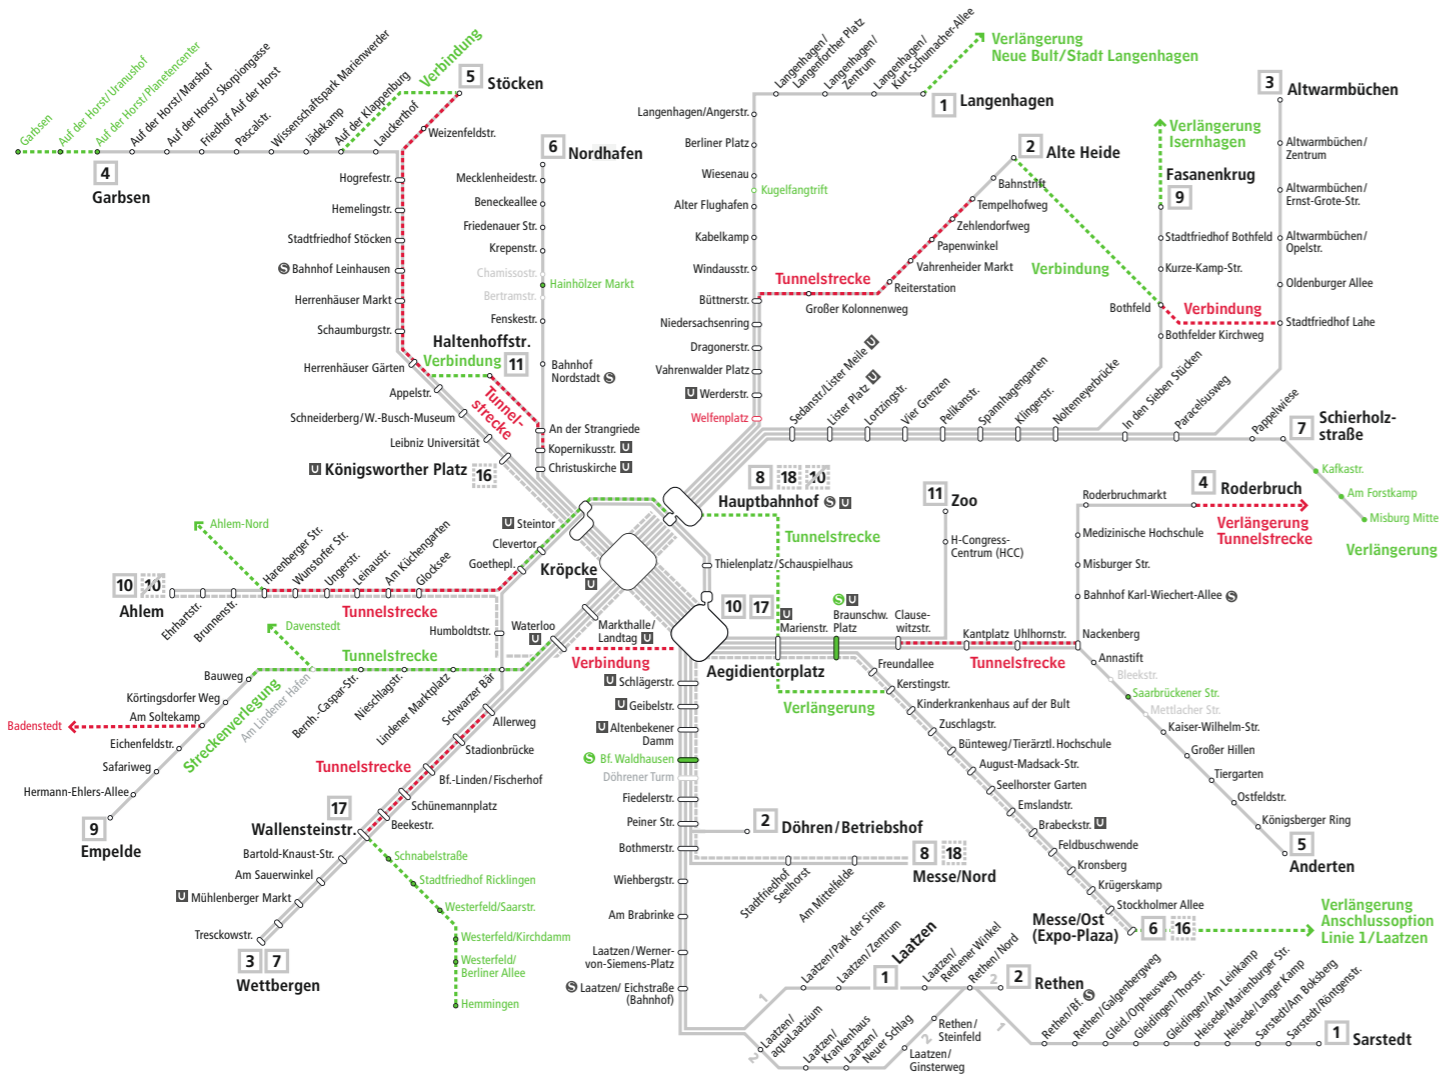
Garbsen
Auf der Horst/Uranushof
Auf der Horst/Planetencenter
Auf der Horst/Marshof
Auf der Horst/Skorpiongasse
Friedhof Auf der Horst
Pascalstr.
Wissenschaftspark Marienwerder
Jädekamp
Auf der Klappenburg
Verbindung
Laukerthof
5 Stöcken
Weizenfeldstr.
4 Garbsen
Hogrefestr.
Hemelingstr.
Stadtfriedhof Stöcken
Bahnhof Leinhausen
Herrenhäuser Markt
Schaumburgstr.
Herrenhäuser Gärten
Haltenhoffstr.
Verbindung 11
Appelstr.
Tunnelstrecke
Schneiderberg/W.-Busch-Museum
Leibniz Universität
Königsworther Platz 16
6 Nordhafen
Mecklenheidestr.
Beneckeallee
Friedenauer Str.
Krepenstr.
Chamissostr.
Hainhölzer Markt
Bertramstr.
Fenskestr.
Bahnhof Nordstadt
An der Strangriede
Kopernikusstr.
Christuskirche
Langenhagen/Angerstr.
Berliner Platz
Wiesenau
Kugelfangtrift
Alter Flughafen
Kabelkamp
Windausstr.
Büttnerstr.
Niedersachsenring
Dragonerstr.
Vahrenwalder Platz
Werderstr.
Welfenplatz
Langenhagen/Langenforther Platz
Langenhagen/Zentrum
Langenhagen/Kurt-Schumacher-Allee
Verlängerung Neue Bult/Stadt Langenhagen
1 Langenhagen
2 Alte Heide
Bahnstrift
Tempelhofweg
Zehlendorfweg
Papenwinkel
Vahrenheider Markt
Reiterstation
Tunnelstrecke
Großer Kolonnenweg
Verbindung
3 Altwarmbüchen
Verlängerung Isernhagen
Fasanenkrug 9
Stadtfriedhof Bothfeld
Kurze-Kamp-Str.
Bothfeld
Verbindung
Bothfelder Kirchweg
Altwarmbüchen/Zentrum
Altwarmbüchen/Ernst-Grote-Str.
Altwarmbüchen/Opelstr.
Oldenburger Allee
Stadtfriedhof Lahe
Sedanstr./Lister Meile
Lister Platz
Lortzingstr.
Vier Grenzen
Pelikanstr.
Spannhagengarten
Klingerstr.
Noltemeyerbrücke
In den Sieben Stücken
Paracelsusweg
Pappelwiese
7 Schierholzstraße
Kafkastr.
Am Forstkamp
Misburg Mitte
Verlängerung
8 18 10 Hauptbahnhof
Steintor
Clevertor
Goethepl.
Kröpcke
Tunnelstrecke
Thielenplatz/Schauspielhaus
11 Zoo
H-Congress-Centrum (HCC)
Roderbruchmarkt
4 Roderbruch
Verlängerung Tunnelstrecke
Medizinische Hochschule
Misburger Str.
Bahnhof Karl-Wiechert-Allee
Ahlem-Nord
Harenberger Str.
Wunstorfer Str.
Ungerstr.
Leinaustr.
Am Küchengarten
Glocksee
10 10 Ahlem
Ehrhartstr.
Brunnenstr.
Tunnelstrecke
Davenstedt
Tunnelstrecke
Humboldtstr.
Waterloo
Markthalle/Landtag
10 17
Marienstr.
Braunschw. Platz
Clausewitzstr.
Kantplatz
Uhlhornstr.
Nackenberg
Tunnelstrecke
Verbindung
Aegidientorplatz
Freundallee
Kerstingstr.
Verlängerung
Kinderkrankenhaus auf der Bult
Zuschlagstr.
Bünteweg/Tierärztl. Hochschule
August-Madsack-Str.
Seelhorster Garten
Emslandstr.
Brabeckstr.
Feldbuschwende
Kronsberg
Krügerskamp
Stockholmer Allee
Annastift
Bleekstr.
Saarbrückener Str.
Mettlacher Str.
Kaiser-Wilhelm-Str.
Großer Hillen
Tiergarten
Ostfeldstr.
Königsberger Ring
5 Anderten
Bauweg
Körtingsdorfer Weg
Am Soltekamp
Badenstedt
Eichenfeldstr.
Safariweg
Hermann-Ehlers-Allee
Streckenverlegung
Am Lindener Hafen
Bernh.-Caspar-Str.
Nieschlagstr.
Lindener Marktplatz
Schwarzer Bär
Allerweg
Stadionbrücke
Bf.-Linden/Fischerhof
Tunnelstrecke
Schünemannplatz
9 Empelde
17 Wallensteinstr.
Beekestr.
Bartold-Knaust-Str.
Am Sauerwinkel
Mühlenberger Markt
Tresckowstr.
3 7 Wettbergen
Schnabelstraße
Stadtfriedhof Ricklingen
Westerfeld/Saarstr.
Westerfeld/Kirchdamm
Westerfeld/Berliner Allee
Hemmingen
Schlägerstr.
Geibelstr.
Altenbekener Damm
Bf. Waldhausen
Döhrener Turm
Fiedelerstr.
Peiner Str.
Bothmerstr.
Wiehbergstr.
Am Brabrinke
Laatzen/Werner-von-Siemens-Platz
Laatzen/ Eichstraße (Bahnhof)
2 Döhren/Betriebshof
8 18 Messe/Nord
Stadtfriedhof Seelhorst
Am Mittelfelde
Messe/Ost (Expo-Plaza)
6 16
Verlängerung Anschlussoption Linie 1/Laatzen
Laatzen/Park der Sinne
Laatzen/Zentrum
1 Laatzen
Laatzen/Rethener Winkel
Rethen/Nord
2 Rethen
Rethen/Bf.
Rethen/Galgenbergweg
Gleid./Opheusweg
Gleidingen/Thorstr.
Gleidingen/Am Leinkamp
Heisede/Marienburger Str.
Heisede/Langer Kamp
Sarstedt/Am Boksberg
Sarstedt/Röntgenstr.
1 Sarstedt
Laatzen/aquaLaatzium
Laatzen/Krankenhaus
Laatzen/Neuer Schlag
Rethen/Steinfeld
Laatzen/Ginsterweg
1
2
2
2